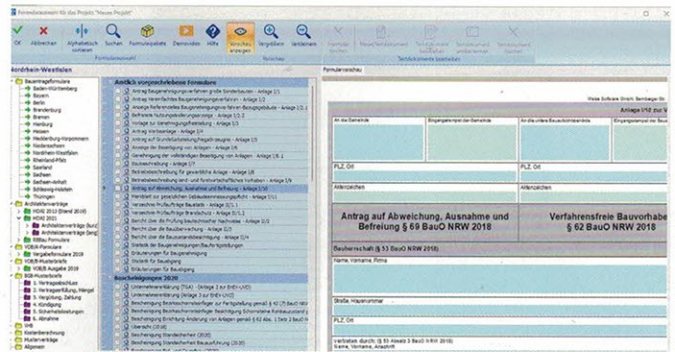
Formularauswahl für das Projekt "Neues Projekt"

OK Abbrechen Alphabetisch Suchen Formularpakete Demovideo Hilfe Vorschau anzeigen Vergrößern Verkleinern

Formularauswahl Vorschau Textbausteine bearbeiten

Nordrhein-Westfalen

Bauantragsformulare
Baden-Württemberg
Bayern
Berlin
Brandenburg
Bremen
Hamburg
Hessen
Mecklenburg-Vorpommern
Niedersachsen
Nordrhein-Westfalen
Rheinland-Pfalz
Saarland
Sachsen
Sachsen-Anhalt
Schleswig-Holstein
Thüringen
Architektenverträge
HOAI 2013 (Stand 2019)
HOAI 2021
BIMBau Formulare
VOB/A-Formulare
Vergabeformulare 2019
VOB/B-Musterbriefe
VOB/B Ausgabe 2019
BGB-Musterbriefe
1. Vertragsabschluss
2. Vertragserfüllung, Mängel
3. Vergütung, Zahlung
4. Kündigung
5. Sicherheitsleistungen
6. Abnahme
VHB
Kostenberechnung
Musterverträge
Allgemein

Amtlich vorgeschriebene Formulare
Antrag Baugenehmigungsverfahren große Sonderbauten - Anlage I/1
Antrag Vereinfachtes Baugenehmigungsverfahren - Anlage I/2
Anzeige Referenzliches Baugenehmigungsverfahren Bebauungsplan - Anlage I/3
Befreiung Nutzungsänderungsantrag - Anlage I/3
Antrag zur Vorbescheidsgenehmigung - Anlage I/3
Antrag Vorbescheide - Anlage I/4
Antrag auf Grundstücksteilungsgenehmigung - Anlage I/5
Antrag auf Erteilung einer Teilbaugenehmigung - Anlage I/6
Antrag zur Beseitigung von Anlagen - Anlage I/7
Genehmigung zur vollständigen Beseitigung von Anlagen - Anlage I/8.1
Baubeschreibung - Anlage I/9
Betriebsbeschreibung für gewerbliche Anlagen - Anlage I/10
Betriebsbeschreibung land- und forstwirtschaftliches Vorhaben - Anlage I/9
Antrag auf Abweichung, Ausnahme und Befreiung - Anlage I/9
Freistellung nach Baugesetzbuch - Anlage I/1
Verzeichnis Prüfauftrag Bauakte - Anlage II/1.1
Verzeichnis Prüfauftrag Brandschutz - Anlage II/1.2
Bericht über die Prüfung Bauleistungen - Anlage II
Bericht über die Bauzustandsbesichtigung - Anlage II/2
Bericht über die Bauüberwachung - Anlage II/2
Statistik der Baugenehmigungen/Baufertigstellungen
Erläuterungen für Baugenehmigung
Erläuterungen für Bauabgang
Erläuterungen für Baubeginn

Bescheinigungen 2020
Unternehmererklärung (TGA) - Anlage 3 zur EnEV-UVO
Unternehmererklärung - Anlage 3 zur EnEV-UVO
Bescheinigung Baubeschreibender zur Fertigstellung gemäß § 42 (2) BauO NRW
Bescheinigung Baubeschreibender Bestätigung Schornsteinfeger
Bescheinigung Errichtung Änderung von Anlagen gemäß § 62 Abs. 1 Satz 2 BauO NRW
Übersicht (2018)
Bescheinigung Standsicherheit (2018)
Bescheinigung Standsicherheit Bauausführung (2018)

Formularvorschau

Weise Software GmbH, Bamberger Str.

Anlage I/12 zur V

An die Gemeinde
Eingangsstempel der Gemeinde
An die untere Bauaufsichtsbehörde
Eingangsstempel der Bauaufsichtsbehörde

PLZ, Ort
PLZ, Ort

Aktenzeichen
Aktenzeichen

Antrag auf Abweichung, Ausnahme und Befreiung § 69 BauO NRW 2018
Verfahrensfreie Bauvorhab § 62 BauO NRW 2018

Bauherrschaft (§ 53 BauO NRW 2018)
Name, Vorname, Firma

Straße, Hausnummer

PLZ, Ort

Vertreten durch: (§ 53 Absatz 3 BauO NRW 2018)
Name, Vorname, Anschrift